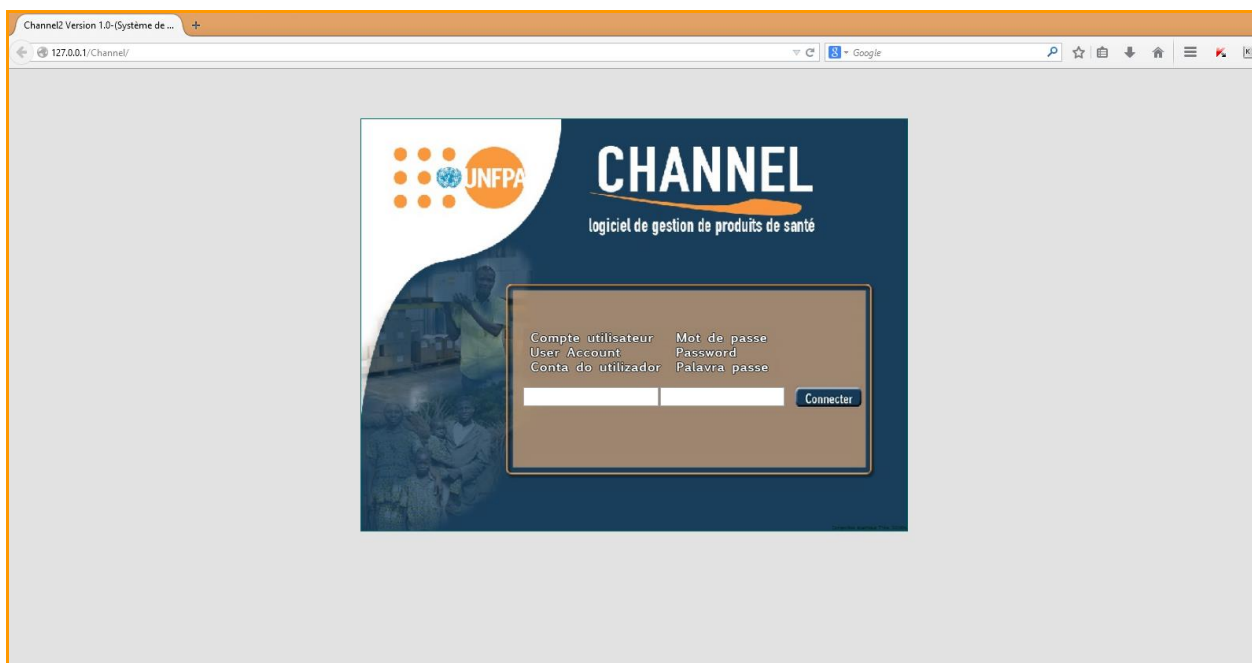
Channel2 Version 1.0-(Système de ...

127.0.0.1/Channel/

Google

UNFPA

CHANNEL

logiciel de gestion de produits de santé

Compte utilisateur
User Account
Conta do utilizador

Mot de passe
Password
Palavra passe

Connecter

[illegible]